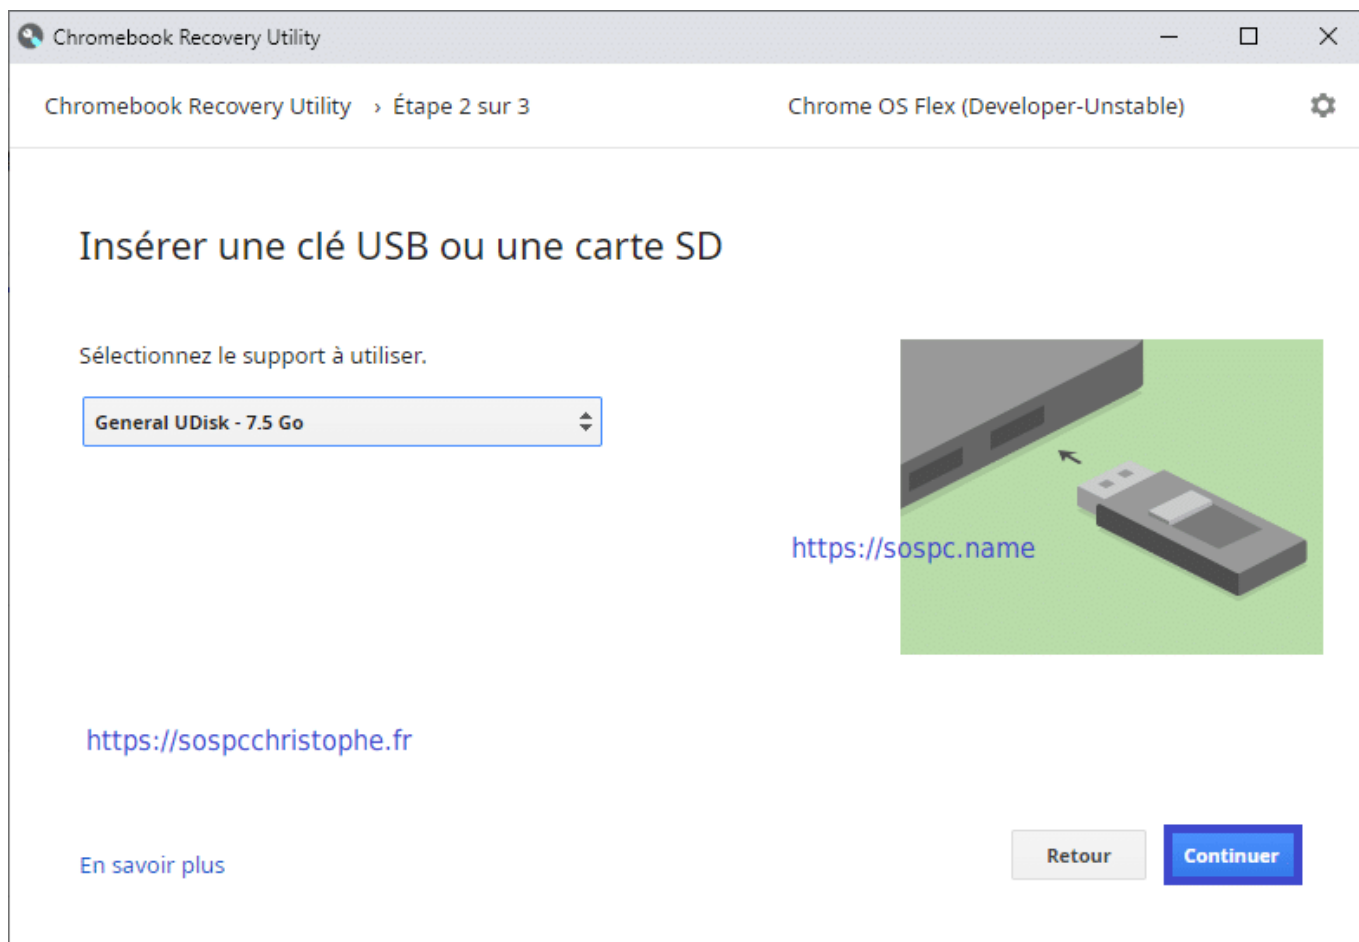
Chromebook Recovery Utility

Chromebook Recovery Utility › Étape 2 sur 3

Chrome OS Flex (Developer-Unstable)

Insérer une clé USB ou une carte SD

Sélectionnez le support à utiliser.

General UDisk - 7.5 Go

https://sospc.name

https://sospcchristophe.fr

En savoir plus

Retour

Continuer